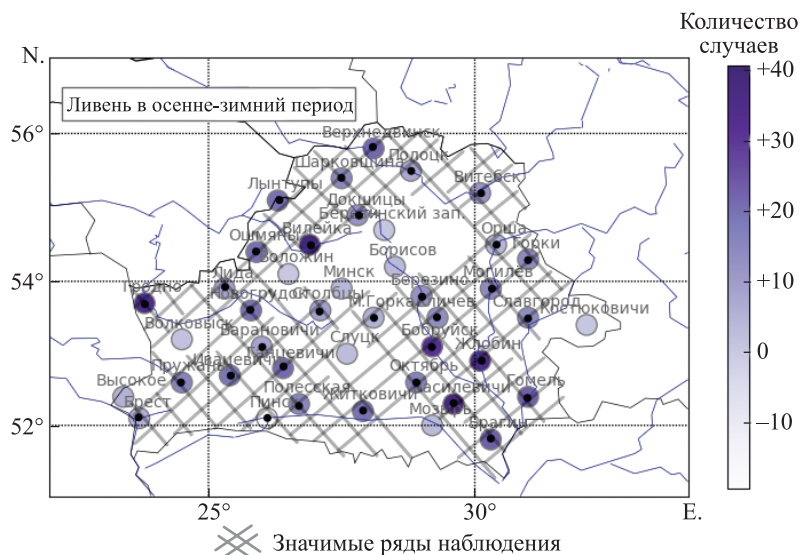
N.

Ливень в осенне-зимний период

56°
54°
52°

Верхнедвинск
Полоцк
Шарковщина
Витебск
Лынтупы
Докшицы
Березинский зап.
Ошмяны
Вилейка
Орша
Горки
Воложин
Борисов
Лида
Минск
Березино
Могилев
Гродно
Новогрудок
Столбцы
Марьина Горка
Чечерск
Славгород
Костюковичи
Волковыск
Барановичи
Слуцк
Бобруйск
Ганцевичи
Жлобин
Пружаны
Ивацевичи
Октябрь
Высокое
Полесская
Василевичи
Гомель
Брест
Пинск
Житковичи
Мозырь
Брагин

25°
30°
E.

Количество случаев
+40
+30
+20
+10
0
−10

Значимые ряды наблюдения